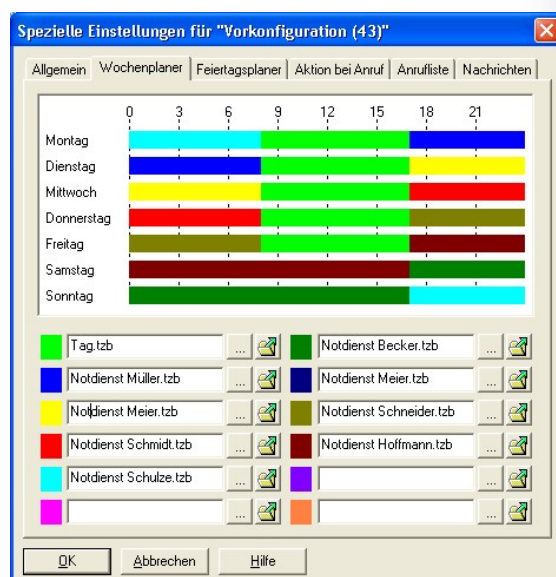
Spezielle Einstellungen für "Vorkonfiguration (43)"

Allgemein | Wochenplaner | Feiertagsplaner | Aktion bei Anruf | Anrufliste | Nachrichten

0 3 6 9 12 15 18 21

Montag
Dienstag
Mittwoch
Donnerstag
Freitag
Samstag
Sonntag

Tag.tzb ...
Notdienst Becker.tzb ...
Notdienst Müller.tzb ...
Notdienst Meier.tzb ...
Notdienst Meier.tzb ...
Notdienst Schneider.tzb ...
Notdienst Schmidt.tzb ...
Notdienst Hoffmann.tzb ...
Notdienst Schulze.tzb ...
...
...
...

OK | Abbrechen | Hilfe